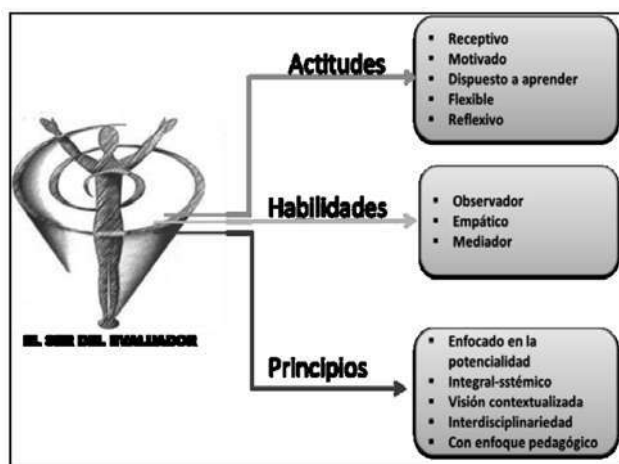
EL SER DEL EVALUADOR

Actitudes

- Receptivo
- Motivado
- Dispuesto a aprender
- Flexible
- Reflexivo

Habilidades

- Observador
- Empático
- Mediador

Principios

- Enfocado en la potencialidad
- Integral-sstémico
- Visión contextualizada
- Interdisciplinariedad
- Con enfoque pedagógico